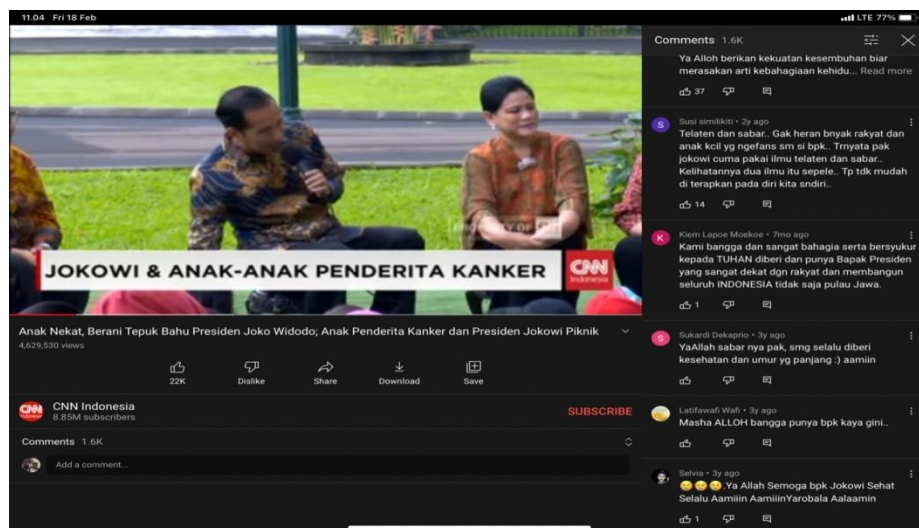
11.04 Fri 18 Feb

LTE 77%

JOKOWI & ANAK-ANAK PENDERITA KANKER

CNN Indonesia

Anak Nekat, Berani Tepuk Bahu Presiden Joko Widodo; Anak Penderita Kanker dan Presiden Jokowi Piknik

4,629,530 views

22K

Dislike

Share

Download

Save

CNN Indonesia

8.85M subscribers

SUBSCRIBE

Comments 1.6K

Add a comment...

Comments 1.6K

Ya Alloh berikan kekuatan kesembuhan biar merasakan arti kebahagiaan kehidu... Read more

37

Susi similikiti • 2y ago

Telaten dan sabar.. Gak heran bnyak rakyat dan anak kcil yg ngefans sm si bpk.. Trnyata pak jokowi cuma pakai ilmu telaten dan sabar.. Kelihatannya dua ilmu itu sepele.. Tp tdk mudah di terapkan pada diri kita sndiri..

14

Kiem Lapoe Moekoe • 7mo ago

Kami bangga dan sangat bahagia serta bersyukur kepada TUHAN diberi dan punya Bapak Presiden yang sangat dekat dgn rakyat dan membangun seluruh INDONESIA tidak saja pulau Jawa.

1

Sukardi Dekaprio • 3y ago

YaAllah sabar nya pak, smg selalu diberi kesehatan dan umur yg panjang :) aamiin

Latifawafi Wafi • 3y ago

Masha ALLOH bangga punya bpk kaya gini..

Selvia • 3y ago

😊😊😊.Ya Allah Semoga bpk Jokowi Sehat Selalu Aamiin AamiiinYarobala Aalaamin

1